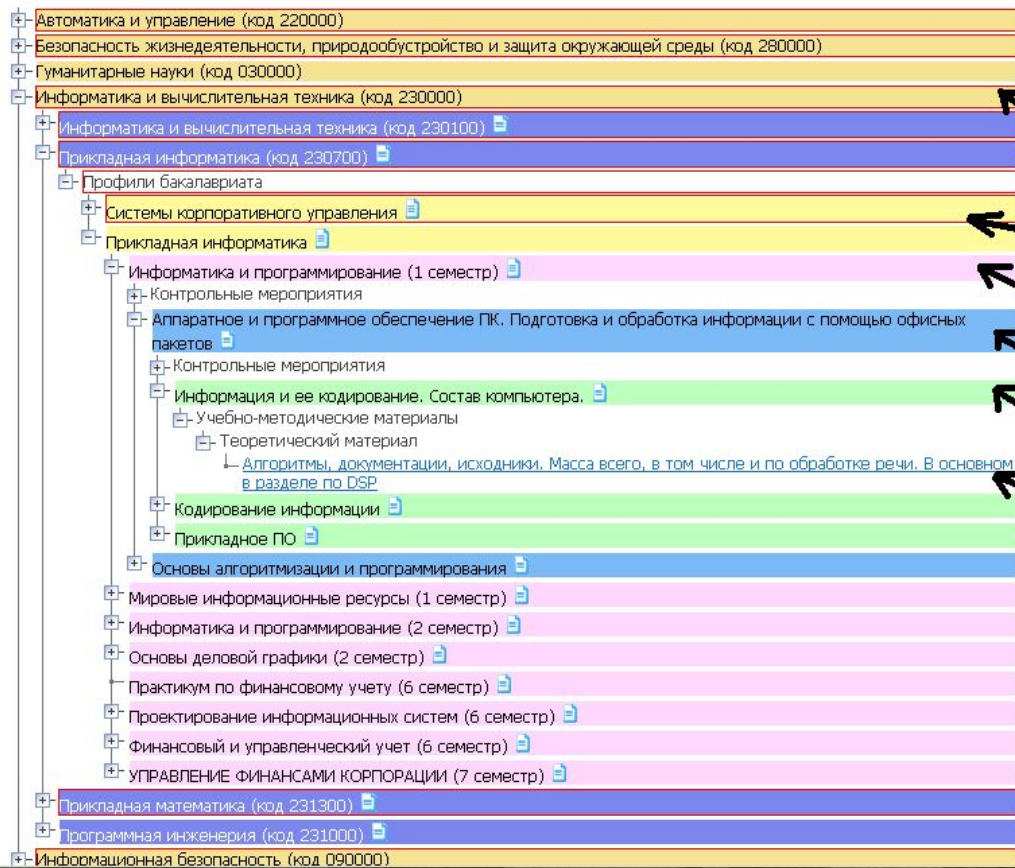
Автоматика и управление (код 220000)
Безопасность жизнедеятельности, природообустройство и защита окружающей среды (код 280000)
Гуманитарные науки (код 030000)
Информатика и вычислительная техника (код 230000)
Информатика и вычислительная техника (код 230100)
Прикладная информатика (код 230700)
Профили бакалавриата
Системы корпоративного управления
Прикладная информатика
Информатика и программирование (1 семестр)
Контрольные мероприятия
Аппаратное и программное обеспечение ПК. Подготовка и обработка информации с помощью офисных пакетов
Контрольные мероприятия
Информация и ее кодирование. Состав компьютера.
Учебно-методические материалы
Теоретический материал
Алгоритмы, документации, исходники. Масса всего, в том числе и по обработке речи. В основном в разделе по DSP
Кодирование информации
Прикладное ПО
Основы алгоритмизации и программирования
Мировые информационные ресурсы (1 семестр)
Информатика и программирование (2 семестр)
Основы деловой графики (2 семестр)
Практикум по финансовому учету (6 семестр)
Проектирование информационных систем (6 семестр)
Финансовый и управленческий учет (6 семестр)
УПРАВЛЕНИЕ ФИНАНСАМИ КОРПОРАЦИИ (7 семестр)
Прикладная математика (код 231300)
Программная инженерия (код 231000)
Информационная безопасность (код 090000)